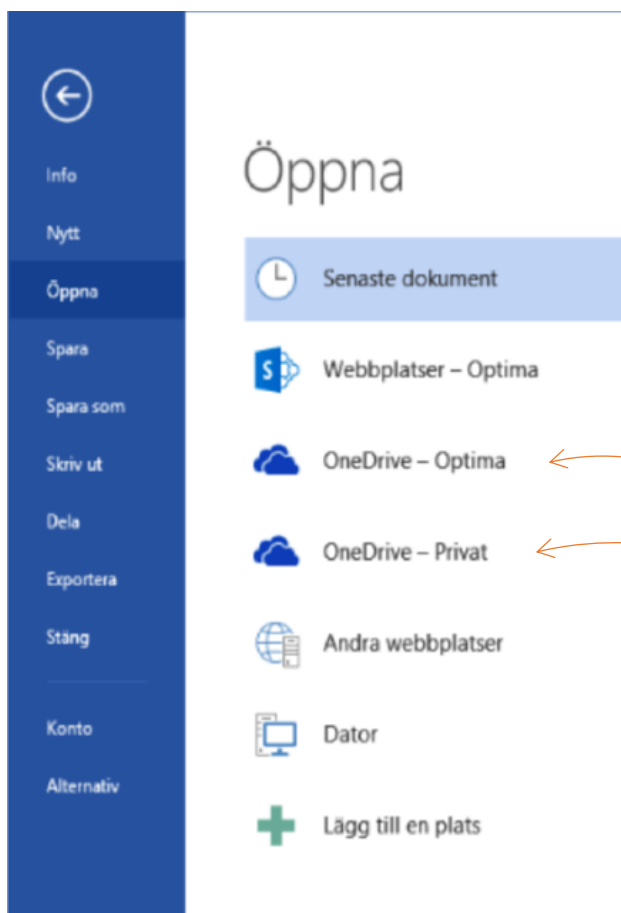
Info
Nytt
Öppna
Spara
Spara som
Skriv ut
Dela
Exportera
Stäng
Konto
Alternativ

Öppna

Senaste dokument
Webbplatser – Optima
OneDrive – Optima
OneDrive – Privat
Andra webbplatser
Dator
Lägg till en plats